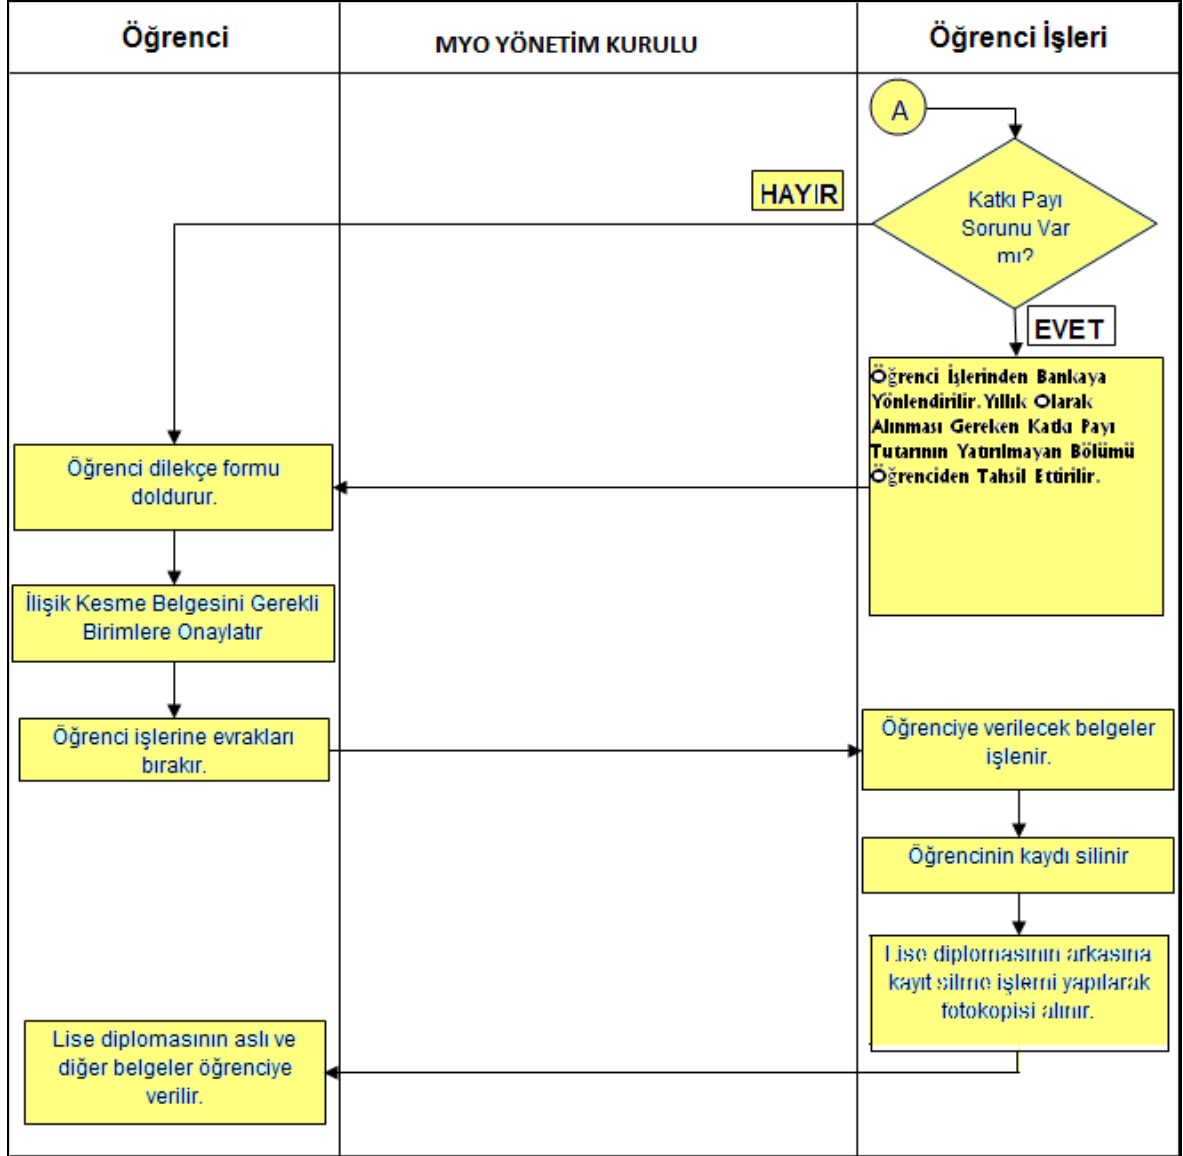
| Öğrenci | MYO YÖNETİM KURULU | Öğrenci İşleri |
|---|---|---|

A

HAYIR

Katkı Payı Sorunu Var mı?

EVET

Öğrenci İşlerinden Bankaya Yönlendirilir. Yıllık Olarak Alınması Gereken Katkı Payı Tutarının Yatırılmayan Bölümü Öğrenciden Tahsil Ettirilir.

Öğrenci dilekçe formu doldurur.

İlişik Kesme Belgesini Gerekli Birimlere Onaylatır

Öğrenci işlerine evrakları bırakır.

Öğrenciye verilecek belgeler işlenir.

Öğrencinin kaydı silinir

Lise diplomasının arkasına kayıt silme işlemi yapılarak fotokopisi alınır.

Lise diplomasının aslı ve diğer belgeler öğrenciye verilir.